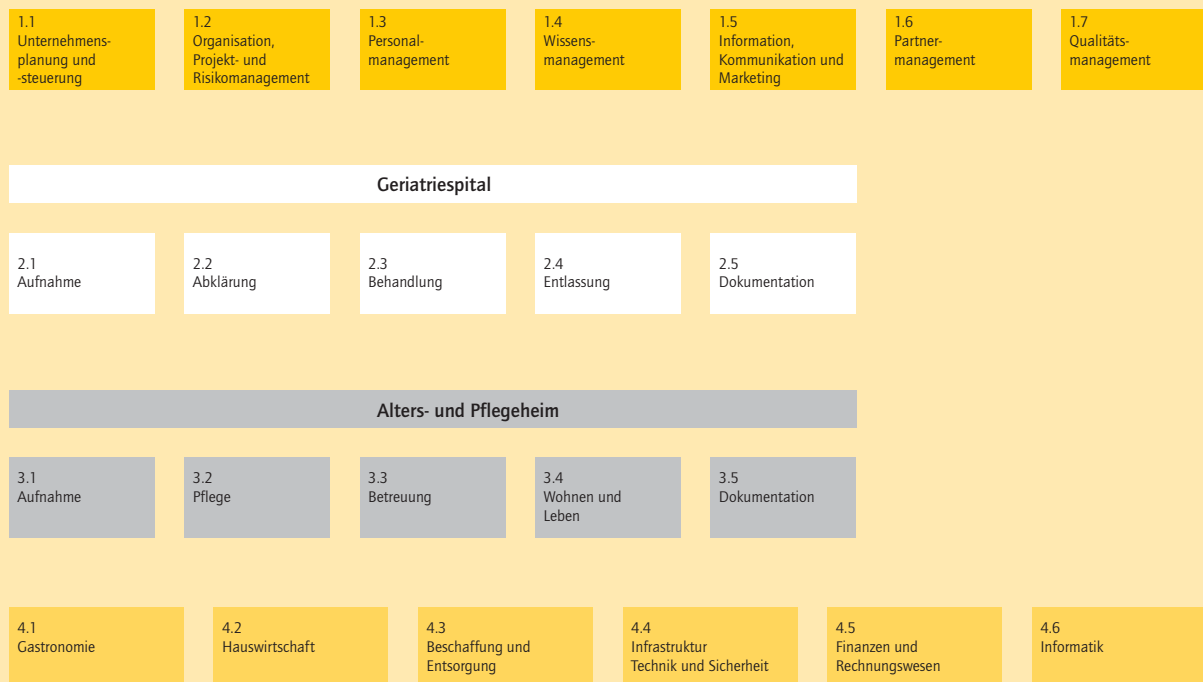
1.1
Unternehmensplanung und -steuerung

1.2
Organisation, Projekt- und Risikomanagement

1.3
Personalmanagement

1.4
Wissensmanagement

1.5
Information, Kommunikation und Marketing

1.6
Partnermanagement

1.7
Qualitätsmanagement

Geriatriespital

2.1
Aufnahme

2.2
Abklärung

2.3
Behandlung

2.4
Entlassung

2.5
Dokumentation

Alters- und Pflegeheim

3.1
Aufnahme

3.2
Pflege

3.3
Betreuung

3.4
Wohnen und Leben

3.5
Dokumentation

4.1
Gastronomie

4.2
Hauswirtschaft

4.3
Beschaffung und Entsorgung

4.4
Infrastruktur Technik und Sicherheit

4.5
Finanzen und Rechnungswesen

4.6
Informatik